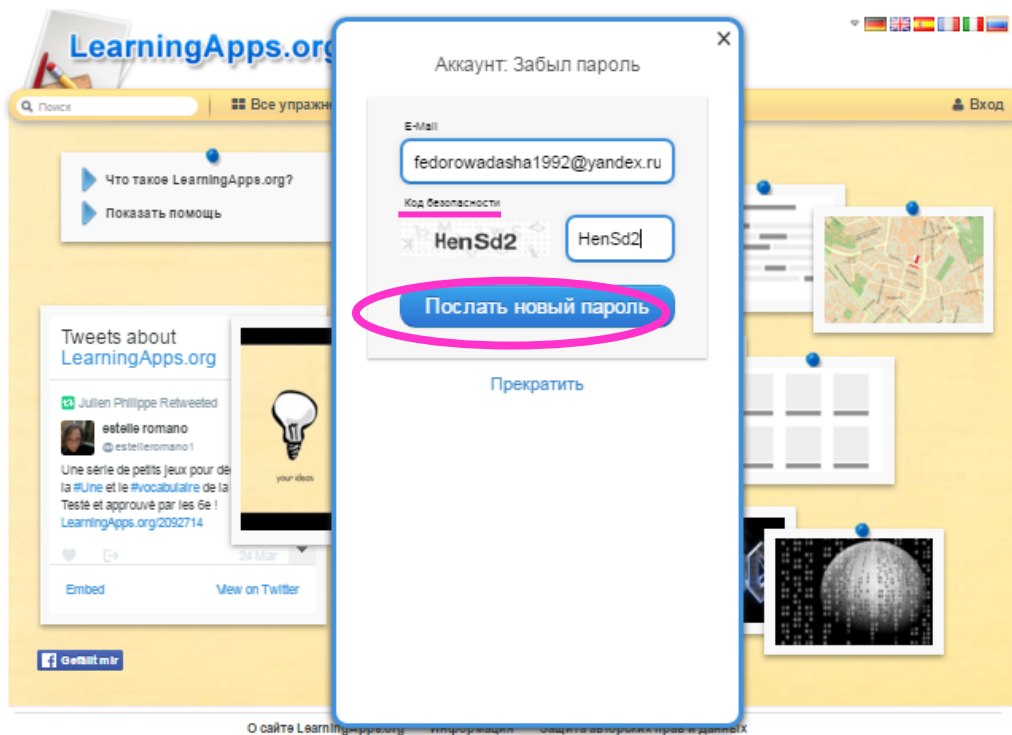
LearningApps.org

Поиск

Все упражн

Вход

Что такое LearningApps.org?

Показать помощь

Tweets about LearningApps.org

Julien Philippe Retweeted

estelle romano
@estelleromano1

Une série de petits jeux pour dé la #Une et le #vocabulaire de la Testé et approuvé par les 6e ! LearningApps.org/2092714

24 Mar

your ideas

Embed

View on Twitter

Gefällt mir

×

Аккаунт: Забыл пароль

E-Mail

fedorowadasha1992@yandex.ru

Код безопасности

HenSd2

HenSd2

Послать новый пароль

Прекратить

О сайте LearningApps.org Информация Защита авторских прав и данных